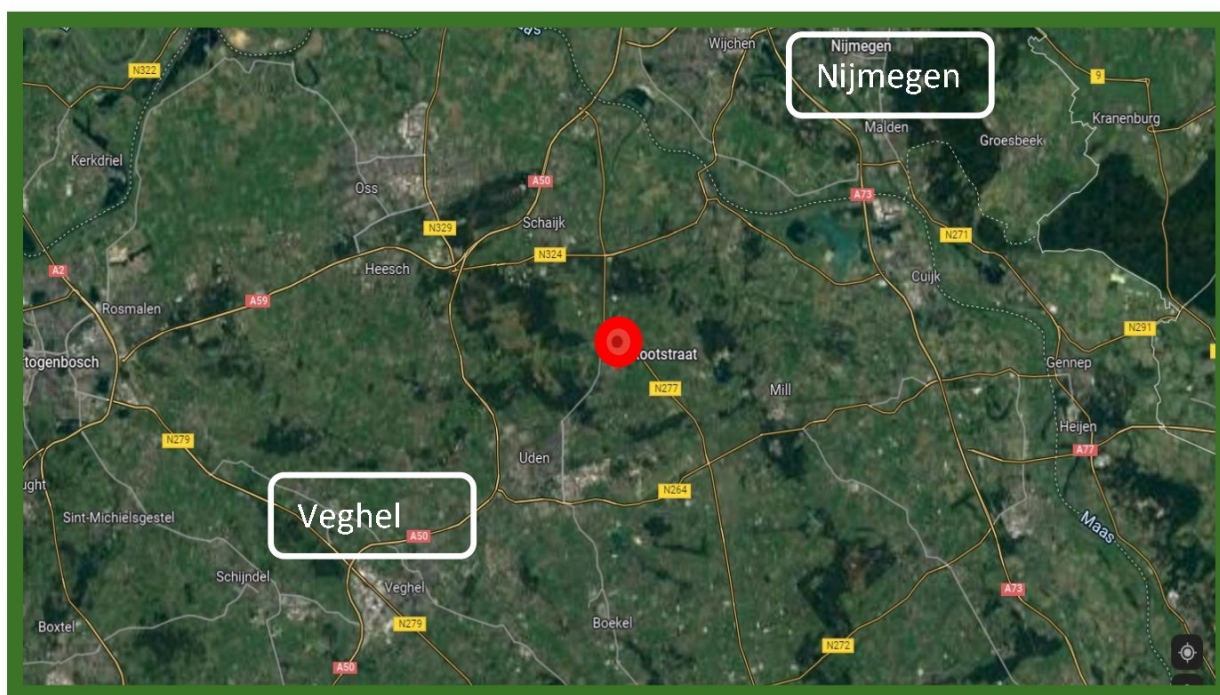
Wijchen
Nijmegen
Nijmegen
9
Kranenburg
N322
Malden
Groesbeek
Kerkdriel
A50
A73
Oss
N329
Schaijk
N271
A2
N324
Heesch
Cuijk
Rosmalen
A59
N291
ootstraat
Gennep
togenbosch
N277
Mill
N279
Heijen
A77
Uden
ught
N264
Veghel
Maas
Sint-Michielsgestel
A50
Schijndel
Veghel
A73
Boxtel
N279
Boekel
N272
A50